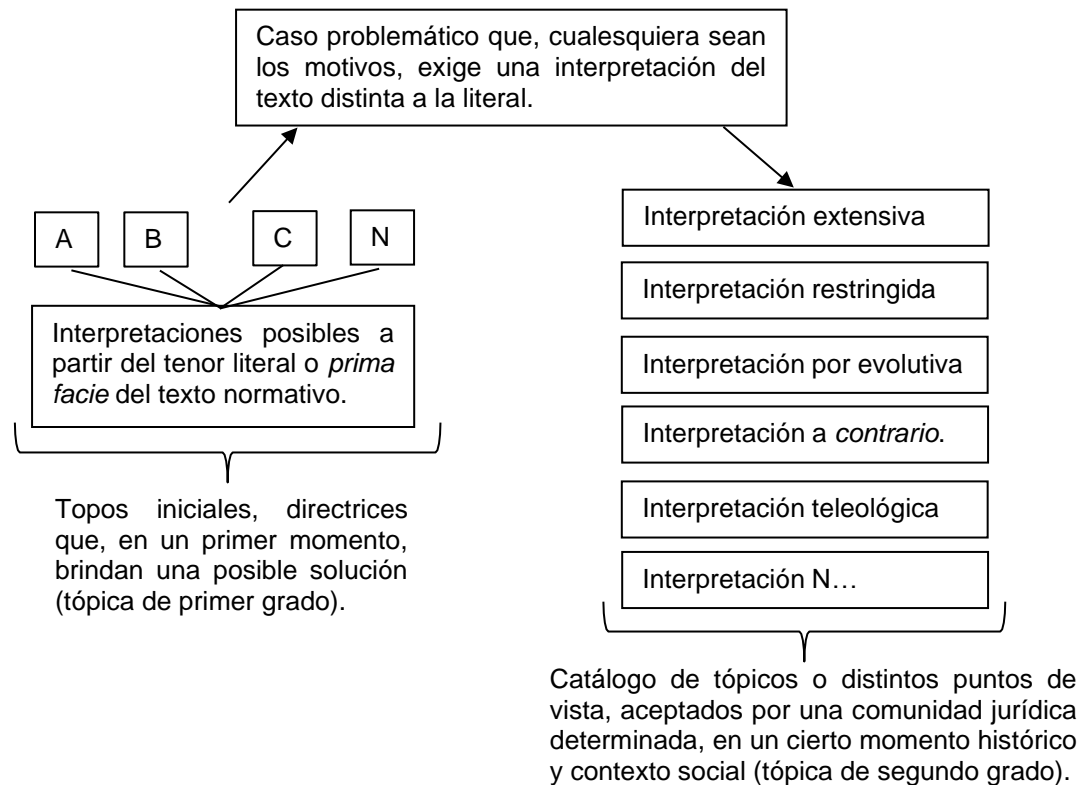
Caso problemático que, cualesquiera sean los motivos, exige una interpretación del texto distinta a la literal.

A

B

C

N

Interpretaciones posibles a partir del tenor literal o *prima facie* del texto normativo.

Topos iniciales, directrices que, en un primer momento, brindan una posible solución (tópica de primer grado).

Interpretación extensiva

Interpretación restringida

Interpretación por evolutiva

Interpretación a *contrario*.

Interpretación teleológica

Interpretación N…

Catálogo de tópicos o distintos puntos de vista, aceptados por una comunidad jurídica determinada, en un cierto momento histórico y contexto social (tópica de segundo grado).